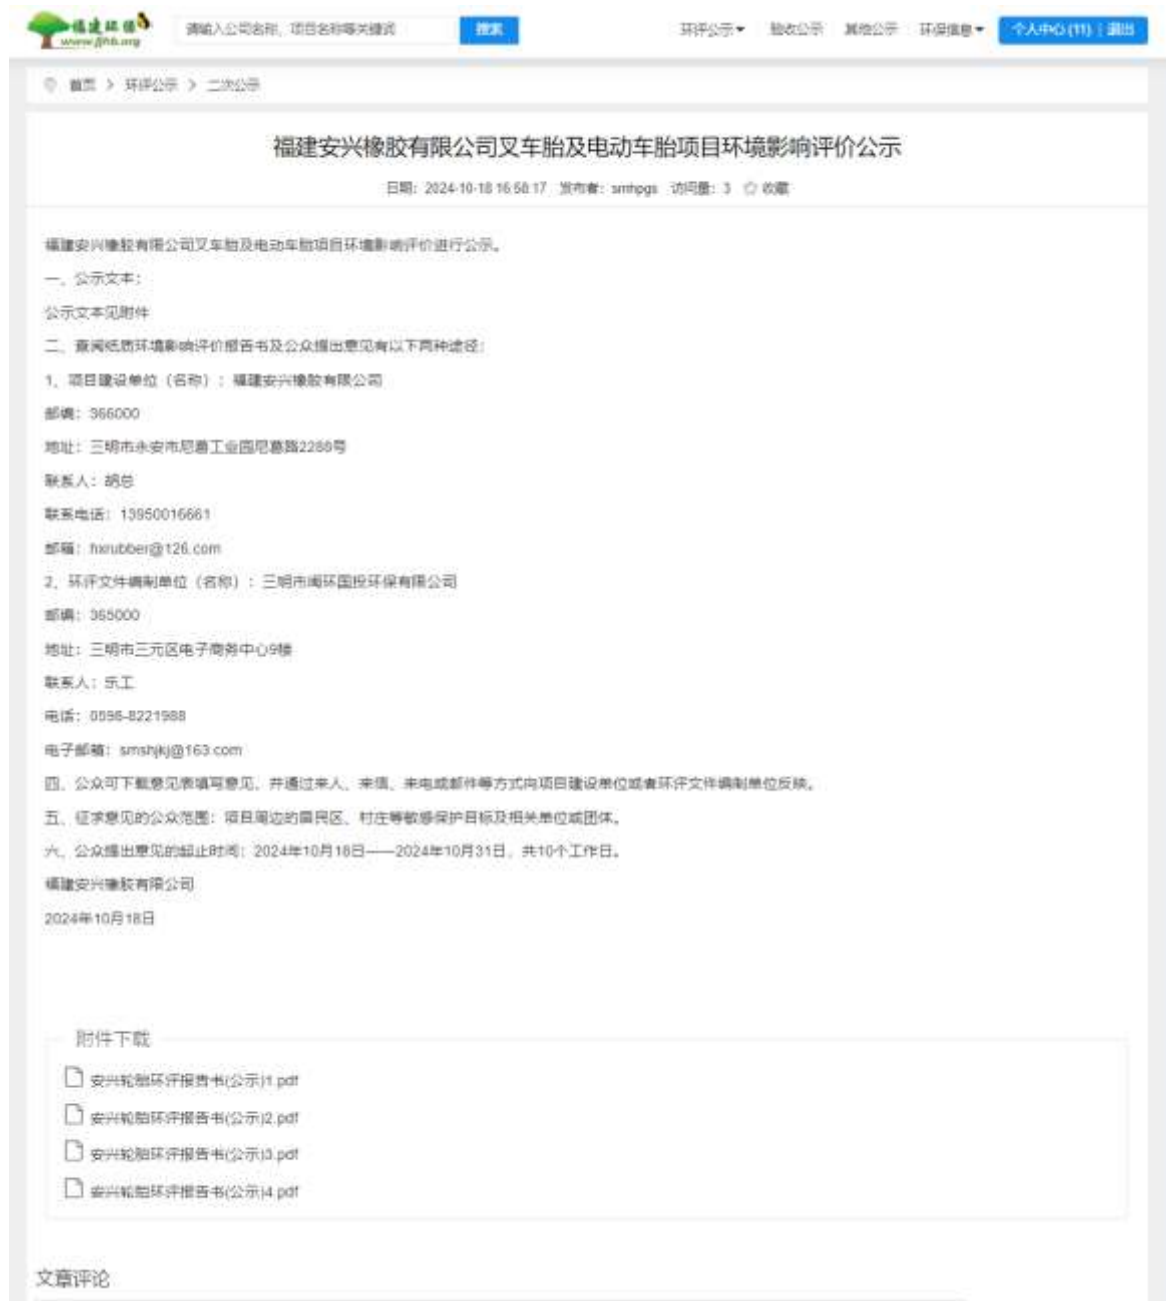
福建环保 www.fjhb.org

请输入公司名称、项目名称等关键词 搜索

环评公示▾ 验收公示 其他公示 环保信息▾ 个人中心(11) | 退出

首页 > 环评公示 > 二次公示

福建安兴橡胶有限公司叉车胎及电动车胎项目环境影响评价公示

日期：2024-10-18 16:58:17 发布者：smhpgs 访问量：3 收藏

福建安兴橡胶有限公司叉车胎及电动车胎项目环境影响评价进行公示。

一、公示文本：

公示文本见附件

二、查阅纸质环境影响评价报告书及公众提出意见有以下两种途径：

1、项目建设单位（名称）：福建安兴橡胶有限公司

邮编：366000

地址：三明市永安市尼葛工业园尼葛路2288号

联系人：胡总

联系电话：13950016661

邮箱：hxrubber@126.com

2、环评文件编制单位（名称）：三明市闽环国投环保有限公司

邮编：365000

地址：三明市三元区电子商务中心9楼

联系人：乐工

电话：0598-8221988

电子邮箱：smshjkj@163.com

四、公众可下载意见表填写意见，并通过来人、来信、来电或邮件等方式向项目建设单位或者环评文件编制单位反映。

五、征求意见的公众范围：项目周边的居民区、村庄等敏感保护目标及相关单位或团体。

六、公众提出意见的起止时间：2024年10月18日——2024年10月31日，共10个工作日。

福建安兴橡胶有限公司

2024年10月18日

附件下载

安兴轮胎环评报告书(公示)1.pdf

安兴轮胎环评报告书(公示)2.pdf

安兴轮胎环评报告书(公示)3.pdf

安兴轮胎环评报告书(公示)4.pdf

文章评论